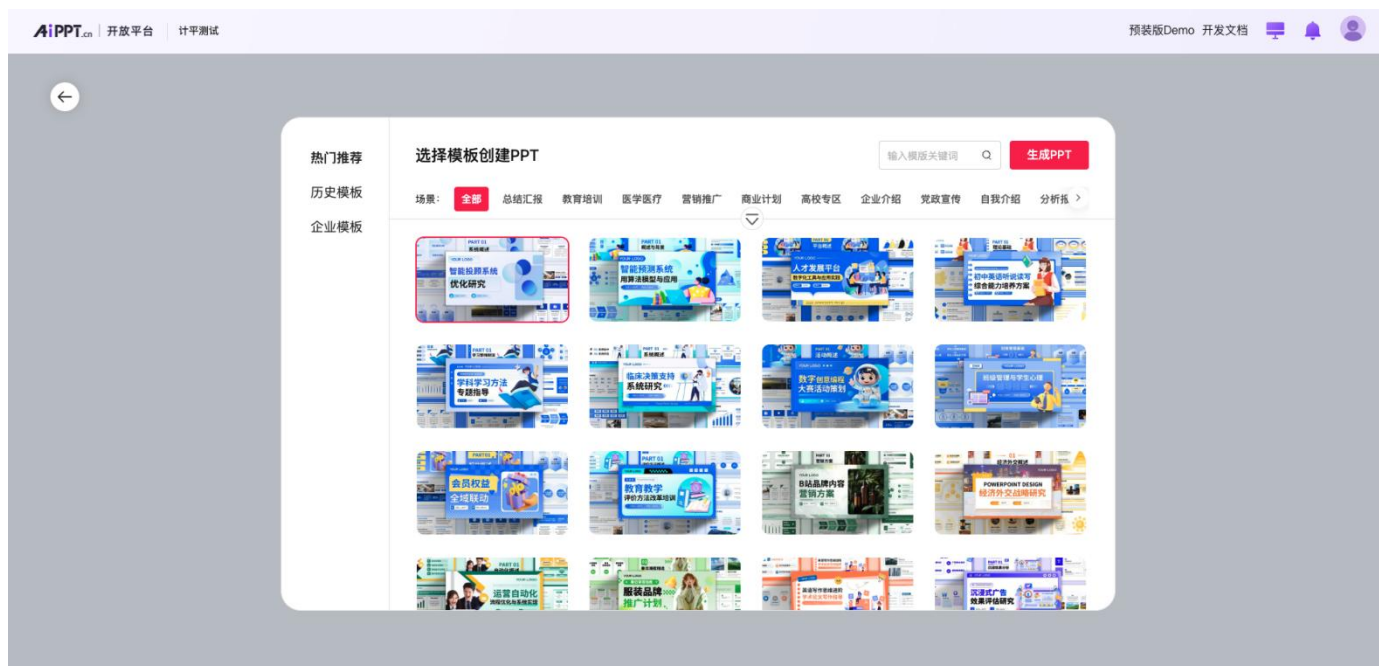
AiPPT.cn | 开放平台 | 计平测试

预装版Demo 开发文档

热门推荐
历史模板
企业模板

选择模板创建PPT

输入模版关键词

生成PPT

场景: 全部 总结汇报 教育培训 医学医疗 营销推广 商业计划 高校专区 企业介绍 党政宣传 自我介绍 分析报

智能投顾系统 优化研究

智能预测系统 用算法模型与应用

人才发展平台

初中英语听说读写 综合能力培养方案

学科学习方法 专题指导

临床决策支持 系统研究

数字创意编程 大赛活动策划

会员权益 全域联动

教育教学 评价方法改革培训

B站品牌内容 营销方案

POWERPOINT DESIGN 经济外交战略研究

运营自动化

服装品牌 推广计划

沉浸式广告 效果评估研究